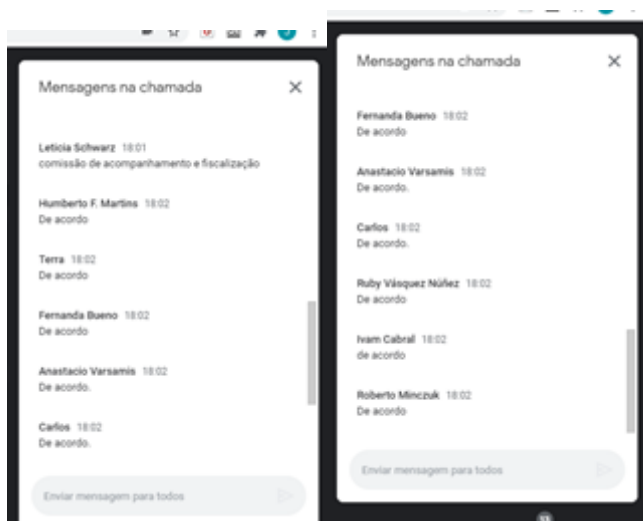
Mensagens na chamada

Leticia Schwarz 18:01
comissão de acompanhamento e fiscalização

Humberto F. Martins 18:02
De acordo

Terra 18:02
De acordo

Fernanda Bueno 18:02
De acordo

Anastacio Varsamis 18:02
De acordo.

Carlos 18:02
De acordo.

Enviar mensagem para todos

Mensagens na chamada

Fernanda Bueno 18:02
De acordo

Anastacio Varsamis 18:02
De acordo.

Carlos 18:02
De acordo.

Ruby Vásquez Núñez 18:02
De acordo

Ivam Cabral 18:02
de acordo

Roberto Minczuk 18:02
De acordo

Enviar mensagem para todos